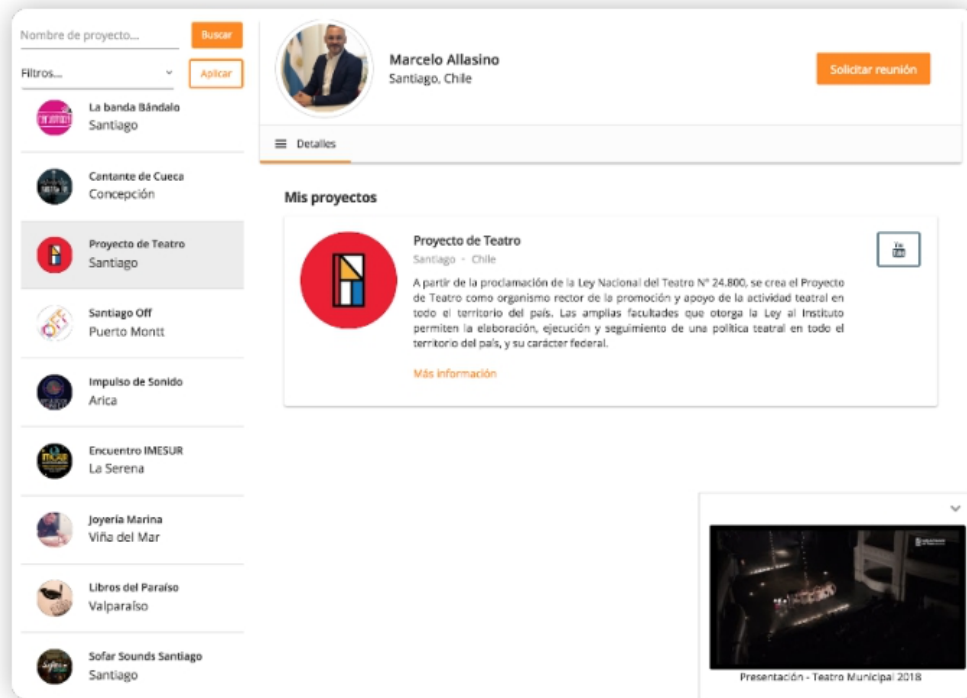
Nombre de proyecto...

Buscar

Filtros...

Aplicar

La banda Bándalo
Santiago

Contante de Cueca
Concepción

Proyecto de Teatro
Santiago

Santiago Off
Puerto Montt

Impulso de Sonido
Arica

Encuentro IMESUR
La Serena

Joyería Marina
Viña del Mar

Libros del Paraíso
Valparaíso

Sofar Sounds Santiago
Santiago

Marcelo Allasino
Santiago, Chile

Solicitar reunión

Detalles

Mis proyectos

Proyecto de Teatro
Santiago - Chile

A partir de la proclamación de la Ley Nacional del Teatro N° 24.800, se crea el Proyecto de Teatro como organismo rector de la promoción y apoyo de la actividad teatral en todo el territorio del país. Las amplias facultades que otorga la Ley al Instituto permiten la elaboración, ejecución y seguimiento de una política teatral en todo el territorio del país, y su carácter federal.

Más información

Presentación - Teatro Municipal 2018